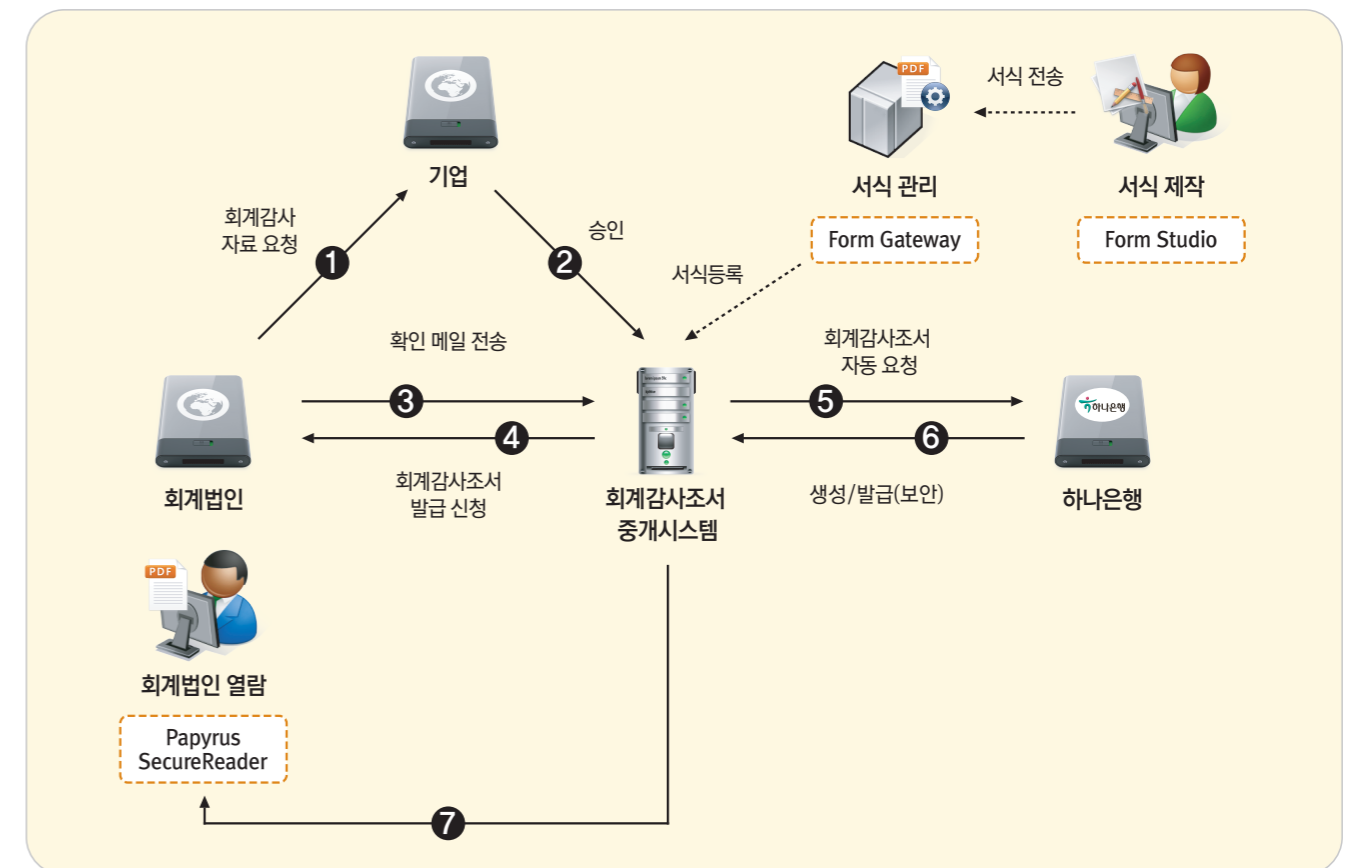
PDF

서식 전송

기업

서식 관리

서식 제작

Form Gateway

Form Studio

회계감사 자료 요청

1

승인

2

서식등록

확인 메일 전송

회계감사조서 자동 요청

3

4

5

6

하나은행

회계법인

회계감사조서 발급 신청

회계감사조서 중개시스템

생성/발급(보안)

하나은행

PDF

회계법인 열람

Papyrus SecureReader

7